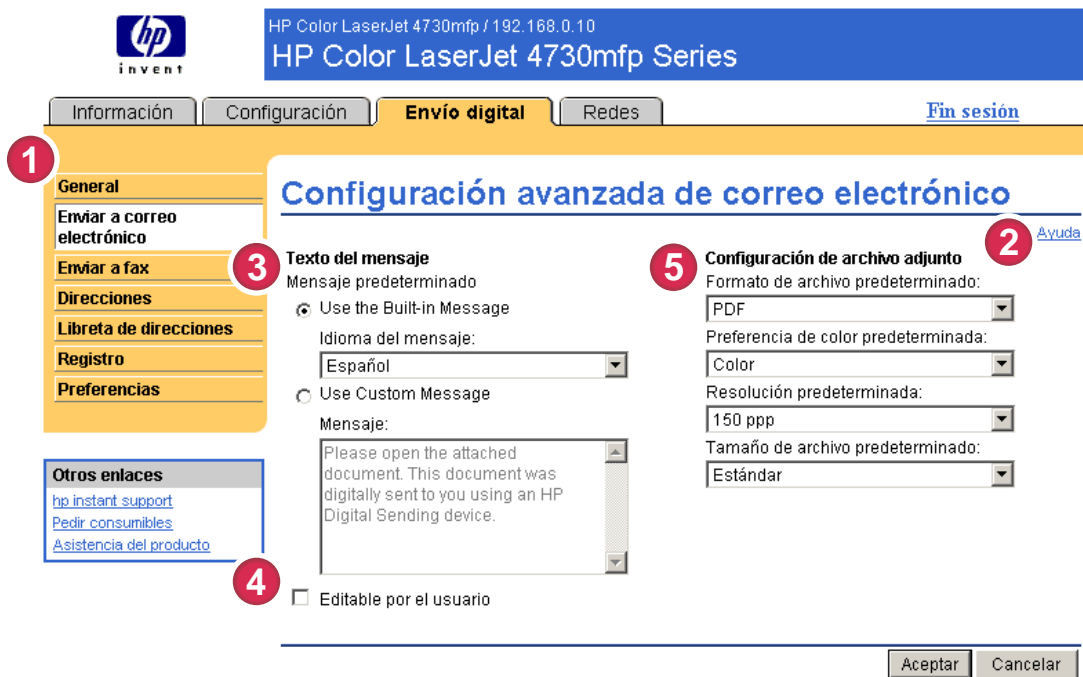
hp invent

HP Color LaserJet 4730mfp / 192.168.0.10
HP Color LaserJet 4730mfp Series

Información | Configuración | Envío digital | Redes

Fin sesión

1

General
Enviar a correo electrónico
Enviar a fax
Direcciones
Libreta de direcciones
Registro
Preferencias

Otros enlaces
hp instant support
Pedir consumibles
Asistencia del producto

Configuración avanzada de correo electrónico

2 Ayuda

3 Texto del mensaje
Mensaje predeterminado
Use the Built-in Message
Idioma del mensaje:
Español
Use Custom Message
Mensaje:
Please open the attached document. This document was digitally sent to you using an HP Digital Sending device.

4 Editable por el usuario

5 Configuración de archivo adjunto
Formato de archivo predeterminado:
PDF
Preferencia de color predeterminada:
Color
Resolución predeterminada:
150 ppp
Tamaño de archivo predeterminado:
Estándar

Aceptar | Cancelar